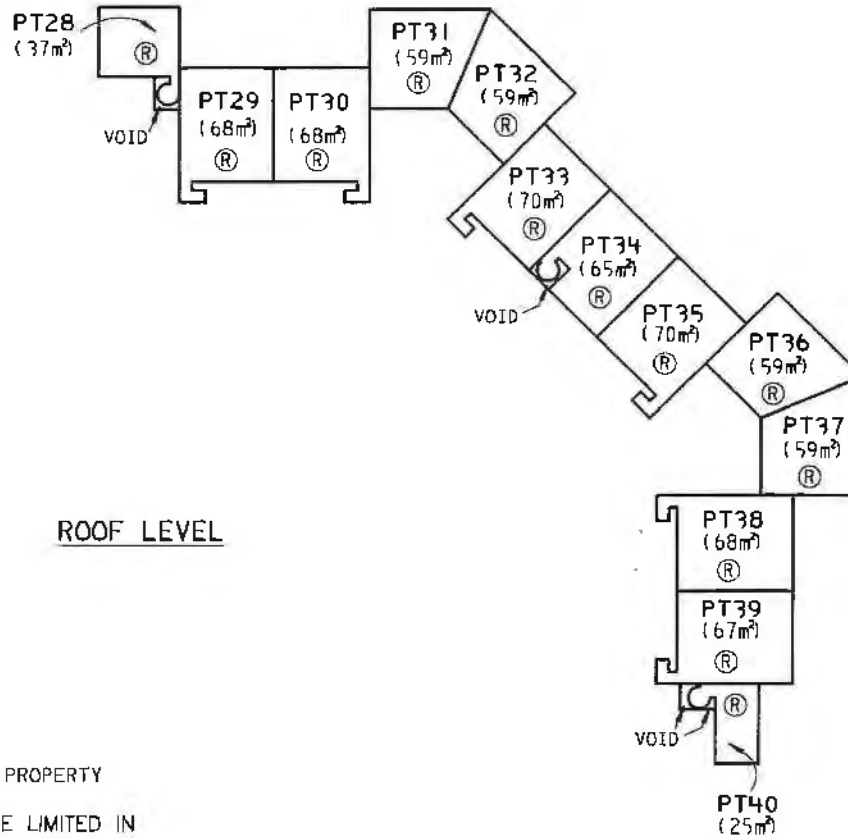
PT28
(37m²)
Ⓡ

PT29
(68m²)
Ⓡ

PT30
(68m²)
Ⓡ

VOID

PT31
(59m²)
Ⓡ

PT32
(59m²)
Ⓡ

PT33
(70m²)
Ⓡ

PT34
(65m²)
Ⓡ

VOID

PT35
(70m²)
Ⓡ

PT36
(59m²)
Ⓡ

PT37
(59m²)
Ⓡ

ROOF LEVEL

PT38
(68m²)
Ⓡ

PT39
(67m²)
Ⓡ

Ⓡ

VOID

PROPERTY

E LIMITED IN

PT40
(25m²)